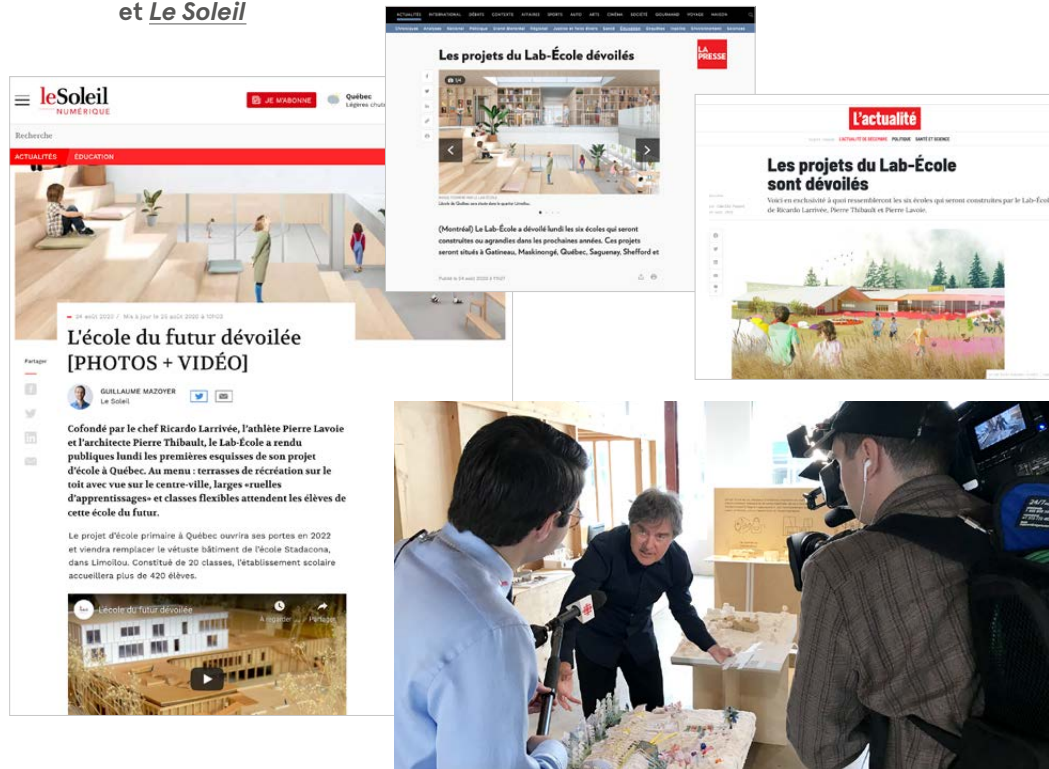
et Le Soleil

leSoleil NUMÉRIQUE

JE M'ABONNE

Québec
Légères chut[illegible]

Recherche

ACTUALITÉS ÉDUCATION

24 août 2020 / Mis à jour le 25 août 2020 à 10h03

L'école du futur dévoilée [PHOTOS + VIDÉO]

Partager

GUILLAUME MAZOYER
Le Soleil

Cofondé par le chef Ricardo Larrivée, l'athlète Pierre Lavoie et l'architecte Pierre Thibault, le Lab-École a rendu publiques lundi les premières esquisses de son projet d'école à Québec. Au menu : terrasses de récréation sur le toit avec vue sur le centre-ville, larges «ruelles d'apprentissages» et classes flexibles attendent les élèves de cette école du futur.

Le projet d'école primaire à Québec ouvrira ses portes en 2022 et viendra remplacer le vétuste bâtiment de l'école Stadacona, dans Limoilou. Constitué de 20 classes, l'établissement scolaire accueillera plus de 420 élèves.

L'école du futur dévoilée

À regarder Partager

ACTUALITÉS INTERNATIONAL DÉBATS CONTEXTES AFFAIRES SPORTS AUTO ARTS CINÉMA SOCIÉTÉ GOURMAND VOYAGE MAISON

Les projets du Lab-École dévoilés

LA PRESSE

1/4

(Montréal) Le Lab-École a dévoilé lundi les six écoles qui seront construites ou agrandies dans les prochaines années. Ces projets seront situés à Gatineau, Maskinongé, Québec, Saguenay, Shefford et

Publié le 24 août 2020 à 11h07

L'actualité

L'ACTUALITÉ DE DÉCEMBRE POLITIQUE SANTÉ ET SCIENCE

Les projets du Lab-École sont dévoilés

Voici en exclusivité à quoi ressembleront les six écoles qui seront construites par le Lab-École de Ricardo Larrivée, Pierre Thibault et Pierre Lavoie.